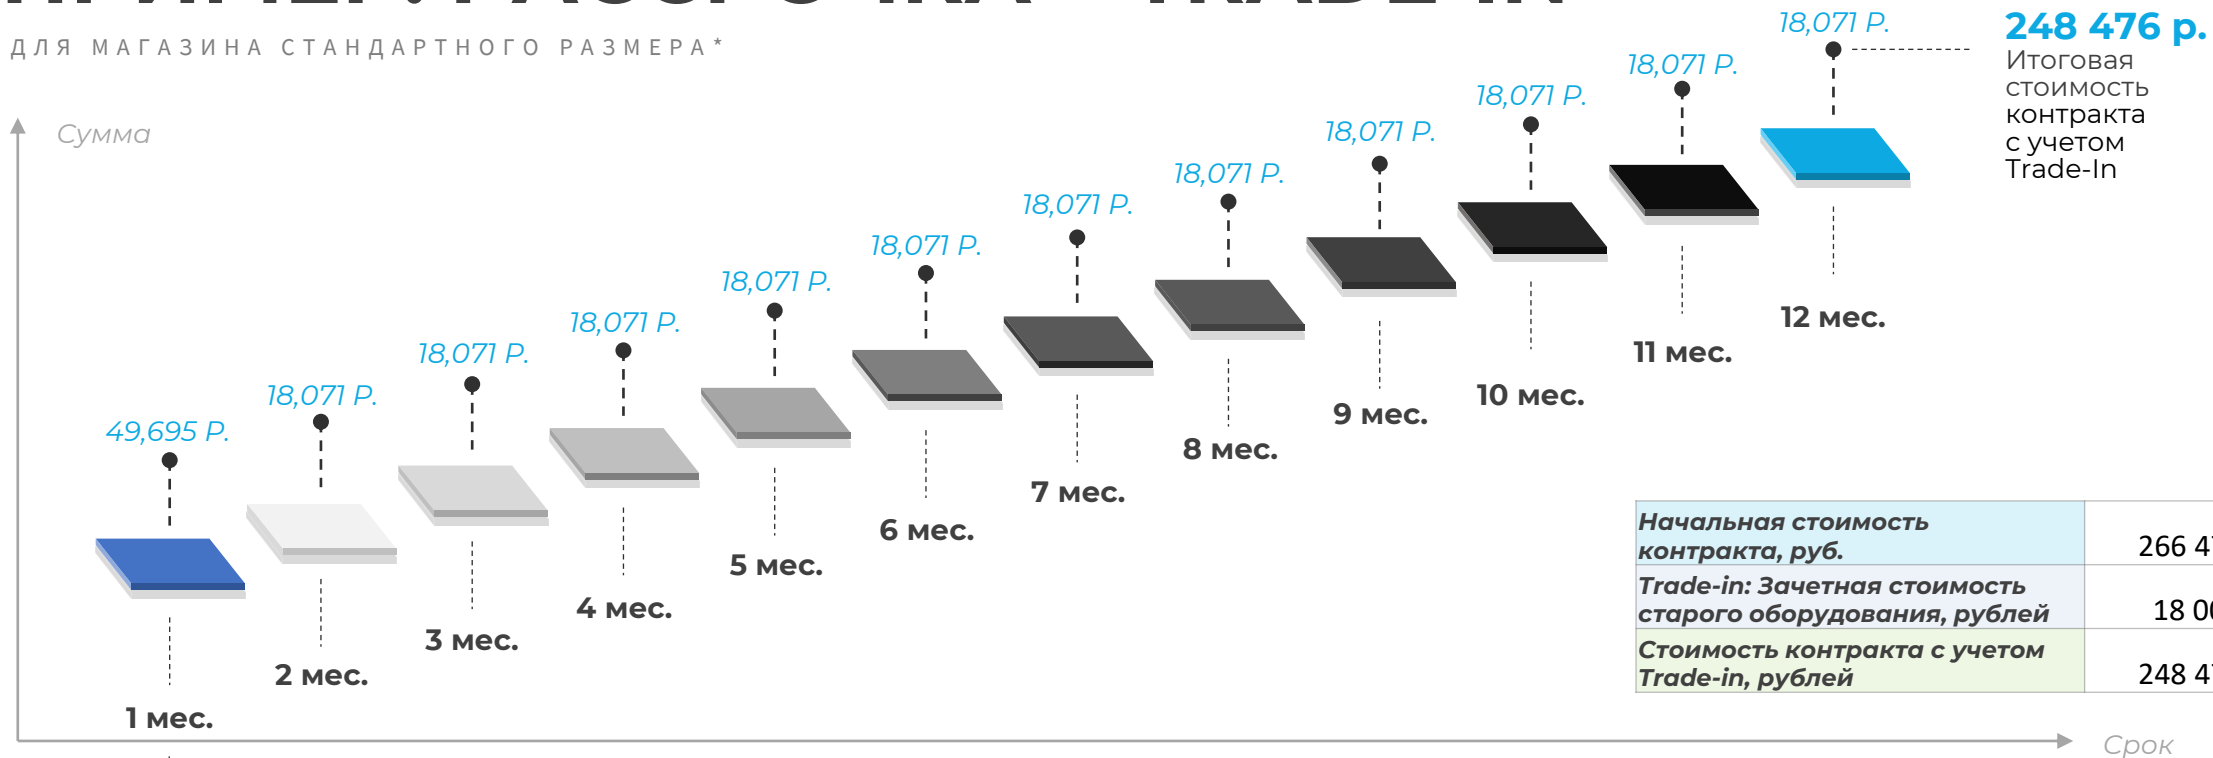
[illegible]

ДЛЯ МАГАЗИНА СТАНДАРТНОГО РАЗМЕРА*

Сумма

49,695 Р.
1 мес.

18,071 Р.
2 мес.

18,071 Р.
3 мес.

18,071 Р.
4 мес.

18,071 Р.
5 мес.

18,071 Р.
6 мес.

18,071 Р.
7 мес.

18,071 Р.
8 мес.

18,071 Р.
9 мес.

18,071 Р.
10 мес.

18,071 Р.
11 мес.

18,071 Р.
12 мес.

248 476 р.
Итоговая стоимость контракта с учетом Trade-In

| Начальная стоимость контракта, руб. | 266 4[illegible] |
|---|---|
| Trade-in: Зачетная стоимость старого оборудования, рублей | 18 0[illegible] |
| Стоимость контракта с учетом Trade-in, рублей | 248 4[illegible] |

Срок